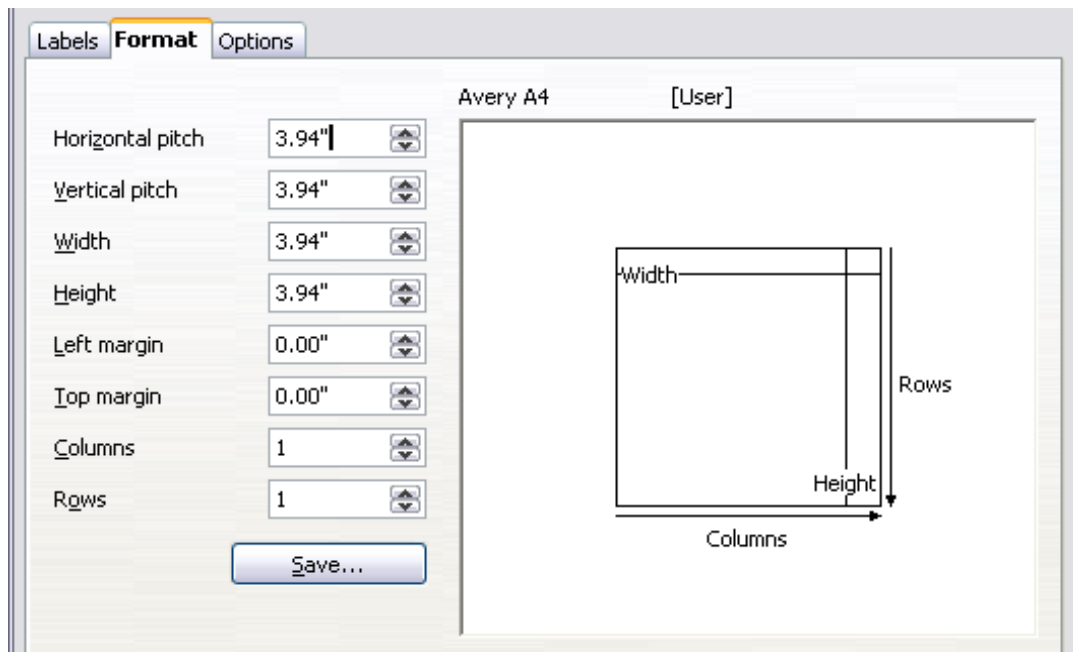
Labels Format Options

Avery A4 [User]

Horizontal pitch 3.94"

Vertical pitch 3.94"

Width 3.94"

Height 3.94"

Left margin 0.00"

Top margin 0.00"

Columns 1

Rows 1

Save...

Width

Rows

Height

Columns